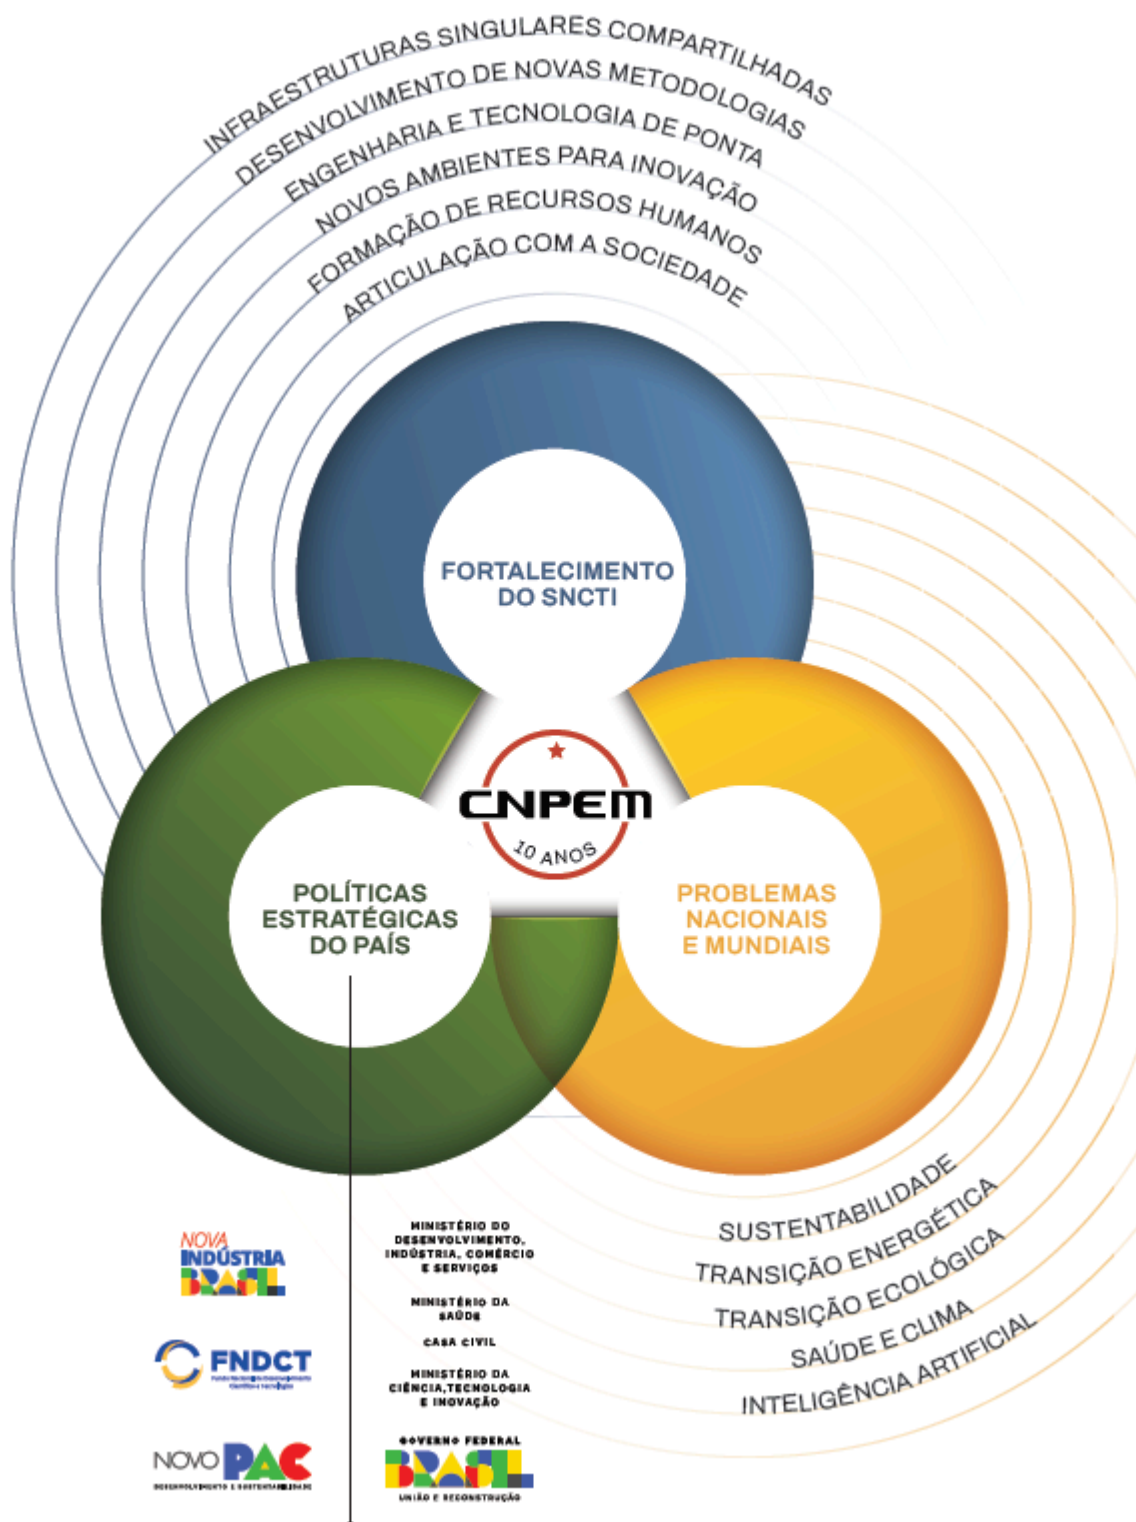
INFRAESTRUTURAS SINGULARES COMPARTILHADAS
DESENVOLVIMENTO DE NOVAS METODOLOGIAS
ENGENHARIA E TECNOLOGIA DE PONTA
NOVOS AMBIENTES PARA INOVAÇÃO
FORMAÇÃO DE RECURSOS HUMANOS
ARTICULAÇÃO COM A SOCIEDADE

FORTALECIMENTO DO SNCTI

CNPEM
10 ANOS

POLÍTICAS ESTRATÉGICAS DO PAÍS

PROBLEMAS NACIONAIS E MUNDIAIS

SUSTENTABILIDADE
TRANSIÇÃO ENERGÉTICA
TRANSIÇÃO ECOLÓGICA
SAÚDE E CLIMA
INTELIGÊNCIA ARTIFICIAL

NOVA INDÚSTRIA BRASIL

FNDCT
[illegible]

NOVO PAC
DESENVOLVIMENTO E SUSTENTABILIDADE

MINISTÉRIO DO DESENVOLVIMENTO, INDÚSTRIA, COMÉRCIO E SERVIÇOS

MINISTÉRIO DA SAÚDE

CASA CIVIL

MINISTÉRIO DA CIÊNCIA, TECNOLOGIA E INOVAÇÃO

GOVERNO FEDERAL
BRASIL
UNIÃO E RECONSTRUÇÃO